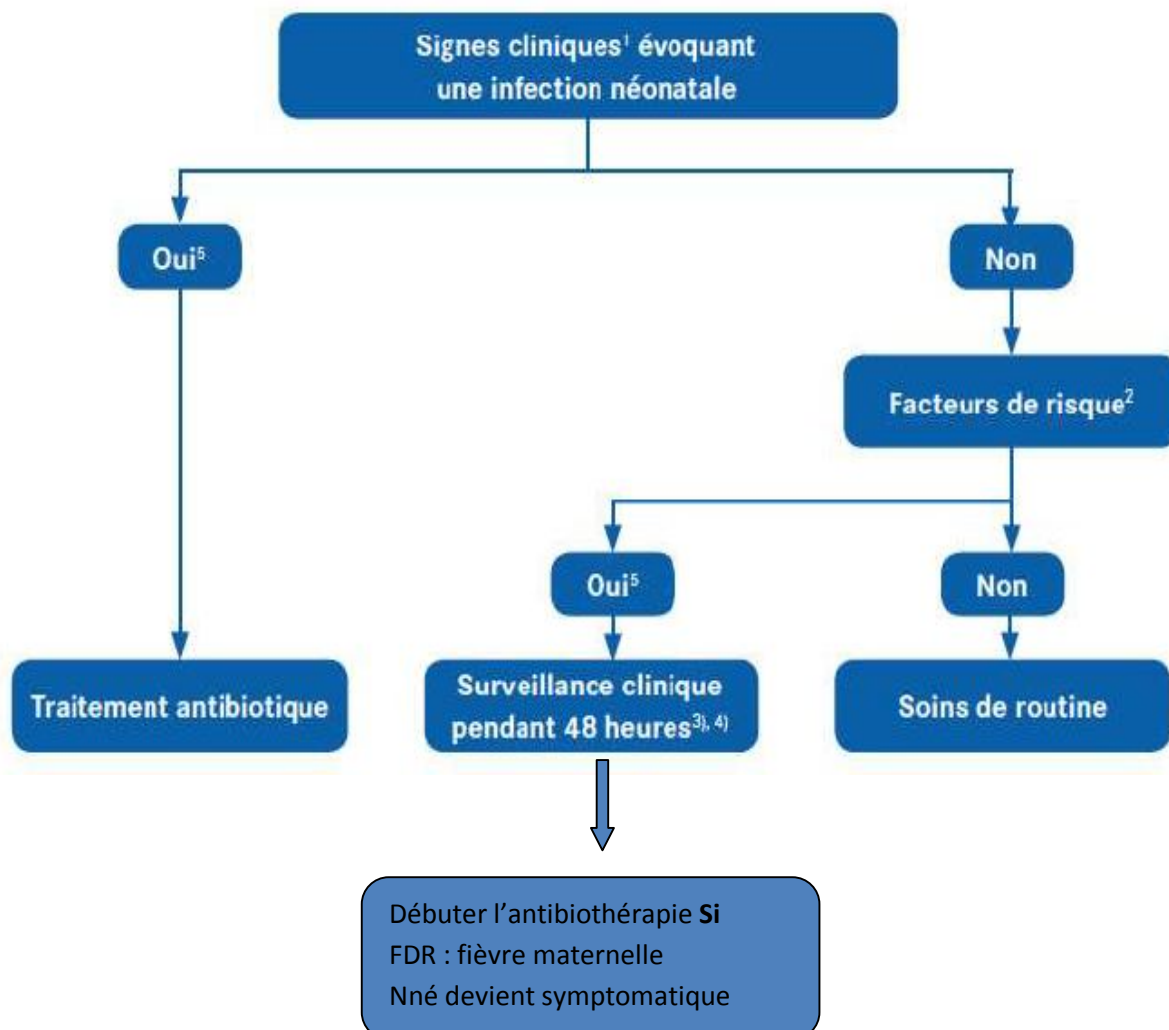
Signes cliniques¹ évoquant une infection néonatale

Oui⁵

Non

Facteurs de risque²

Oui⁵

Non

Traitement antibiotique

Surveillance clinique pendant 48 heures³⁾, ⁴⁾

Soins de routine

Débuter l'antibiothérapie **Si**
FDR : fièvre maternelle
Nné devient symptomatique